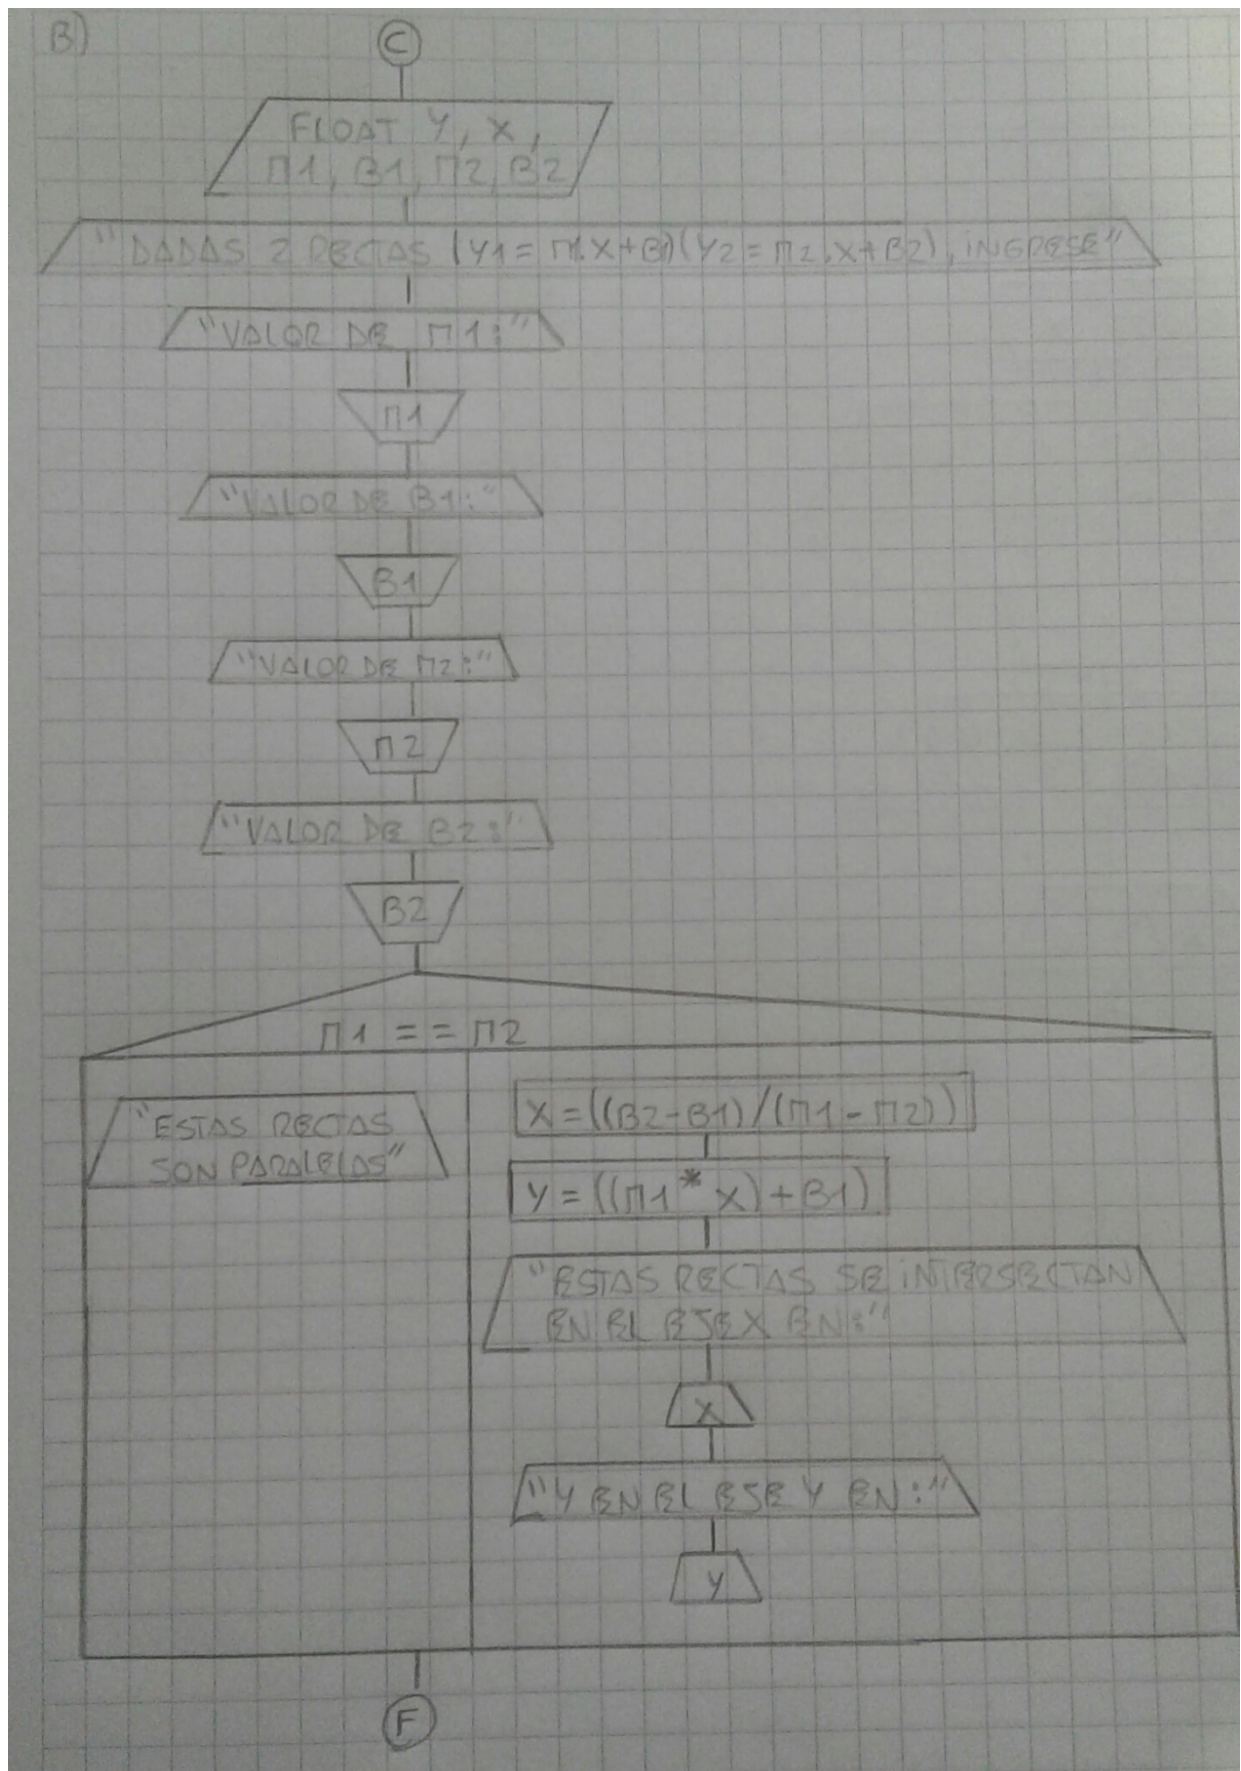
B)

C

FLOAT Y, X, M1, B1, M2, B2

"DADAS 2 RECTAS (Y1 = M1.X+B1)(Y2 = M2.X+B2), INGRESE"

"VALOR DE M1:"

M1

"VALOR DE B1:"

B1

"VALOR DE M2:"

M2

"VALOR DE B2:"

B2

M1 == M2

"ESTAS RECTAS SON PARALELAS"

X = ((B2-B1)/(M1-M2))

Y = ((M1*X)+B1)

"ESTAS RECTAS SE INTERSECTAN EN EL EJE X EN:"

X

"Y EN EL EJE Y EN:"

Y

F